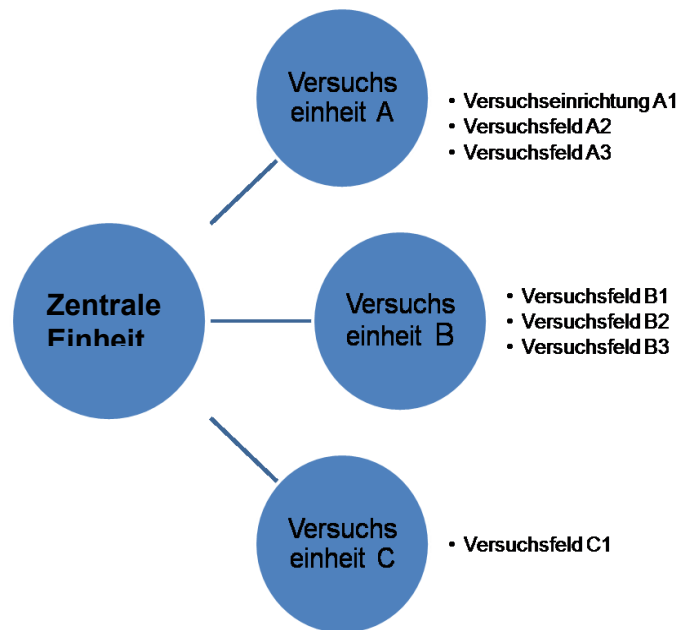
Zentrale Einheit

Versuchs einheit A

- Versuchseinrichtung A1
- Versuchsfeld A2
- Versuchsfeld A3

Versuchs einheit B

- Versuchsfeld B1
- Versuchsfeld B2
- Versuchsfeld B3

Versuchs einheit C

- Versuchsfeld C1